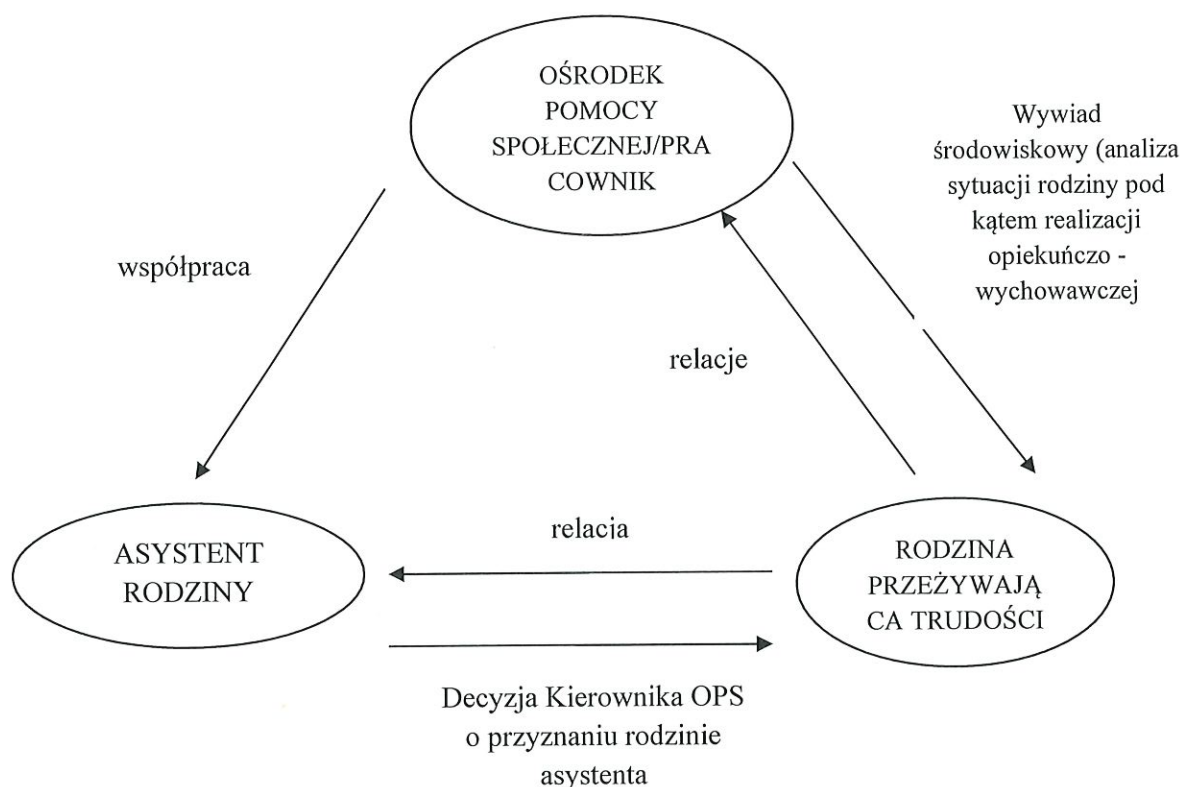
OŚRODEK POMOCY SPOŁECZNEJ/PRA COWNIK

Wywiad środowiskowy (analiza sytuacji rodziny pod kątem realizacji opiekuńczo - wychowawczej

współpraca

relacje

relacja

ASYSTENT RODZINY

RODZINA PRZEŻYWAJĄ CA TRUDOŚCI

Decyzja Kierownika OPS o przyznaniu rodzinie asystenta